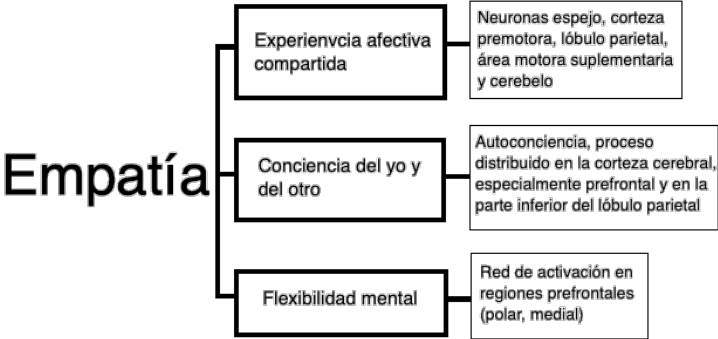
Empatía

Experienvcia afectiva compartida

Neuronas espejo, corteza premotora, lóbulo parietal, área motora suplementaria y cerebelo

Conciencia del yo y del otro

Autoconciencia, proceso distribuido en la corteza cerebral, especialmente prefrontal y en la parte inferior del lóbulo parietal

Flexibilidad mental

Red de activación en regiones prefrontales (polar, medial)